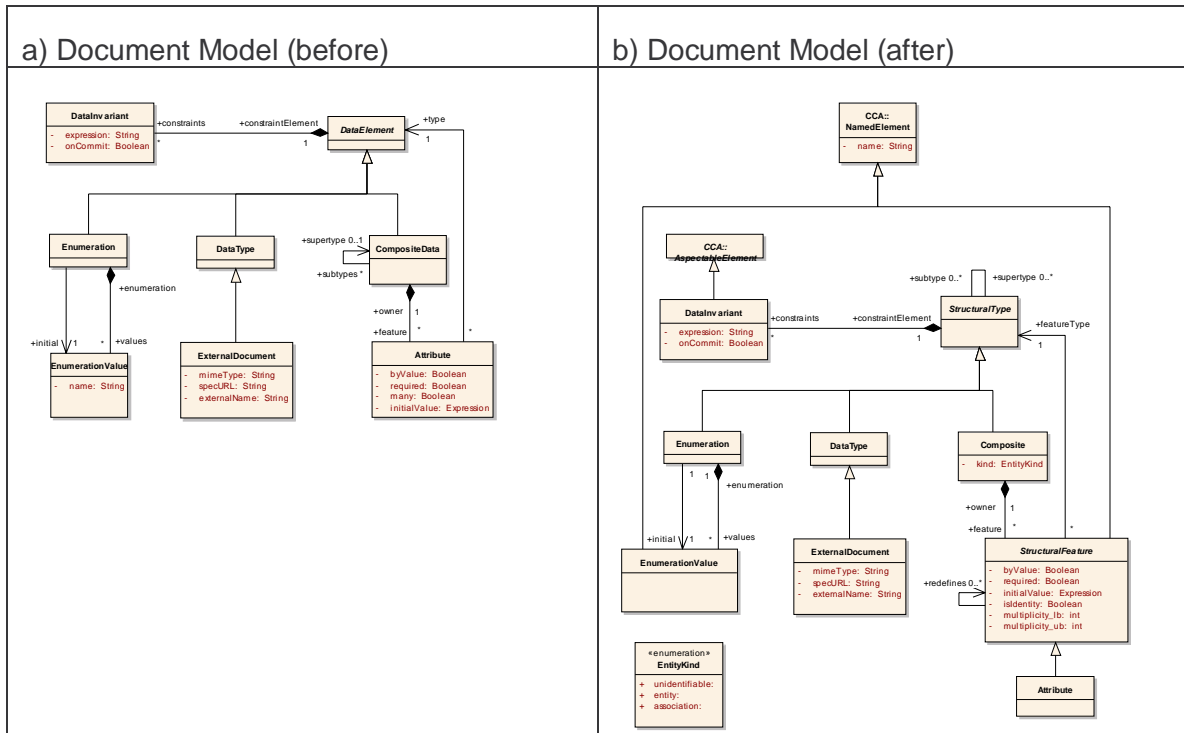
a) Document Model (before)

DataInvariant
- expression: String
- onCommit: Boolean

+constraints
*
+constraintElement
1
DataElement
+type
1

Enumeration
+enumeration
+initial
1
*
+values
EnumerationValue
- name: String

DataType

ExternalDocument
- mimeType: String
- specURL: String
- externalName: String

+supertype 0..1
CompositeData
+subtypes *
+owner
1
+feature
*

Attribute
- byValue: Boolean
- required: Boolean
- many: Boolean
- initialValue: Expression
*

b) Document Model (after)

CCA::NamedElement
- name: String

CCA::AspectableElement

+subtype 0..*
+supertype 0..*

DataInvariant
- expression: String
- onCommit: Boolean

+constraints
*
+constraintElement
1
StructuralType
+featureType
1

Enumeration
1
1
+enumeration
+initial
1
*
+values
EnumerationValue

DataType

ExternalDocument
- mimeType: String
- specURL: String
- externalName: String

Composite
- kind: EntityKind
+owner
1
+feature
*
*

+redefines 0..*
StructuralFeature
- byValue: Boolean
- required: Boolean
- initialValue: Expression
- isIdentity: Boolean
- multiplicity_lb: int
- multiplicity_ub: int

Attribute

«enumeration»
EntityKind
+ unidentifiable:
+ entity:
+ association: